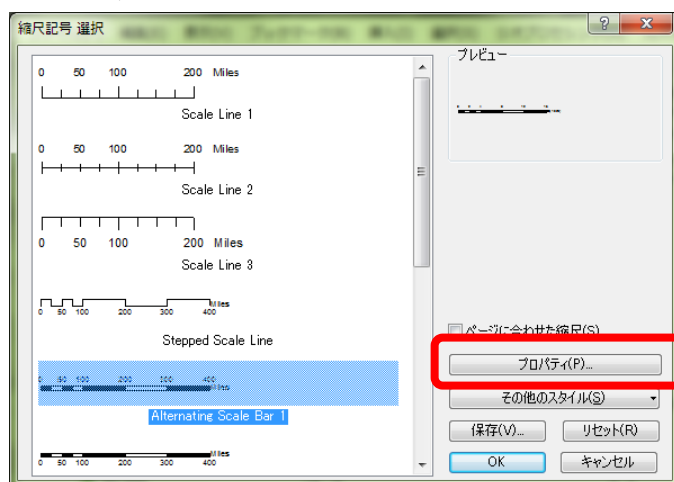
縮尺記号 選択

0 50 100 200 Miles

Scale Line 1

0 50 100 200 Miles

Scale Line 2

0 50 100 200 Miles

Scale Line 3

0 50 100 200 300 400 Miles

Stepped Scale Line

0 50 100 200 300 400 Miles

Alternating Scale Bar 1

0 50 100 200 300 400 Miles

プレビュー

ページに合わせた縮尺(S)

プロパティ(P)...

その他のスタイル(S)

保存(V)...

リセット(R)

OK

キャンセル